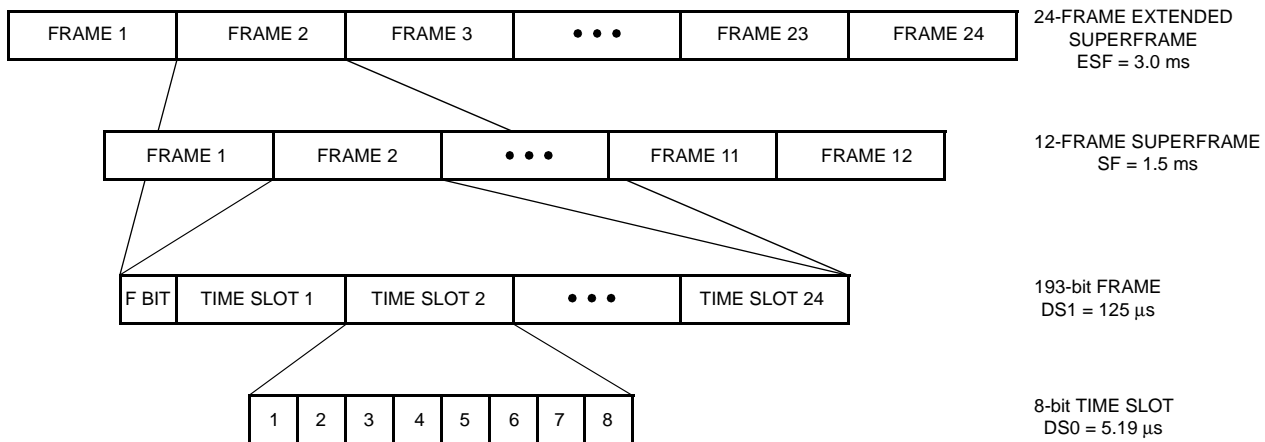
| FRAME 1 | FRAME 2 | FRAME 3 | • • • | FRAME 23 | FRAME 24 |
|---|---|---|---|---|---|

24-FRAME EXTENDED SUPERFRAME
ESF = 3.0 ms

| FRAME 1 | FRAME 2 | • • • | FRAME 11 | FRAME 12 |
|---|---|---|---|---|

12-FRAME SUPERFRAME
SF = 1.5 ms

| F BIT | TIME SLOT 1 | TIME SLOT 2 | • • • | TIME SLOT 24 |
|---|---|---|---|---|

193-bit FRAME
DS1 = 125 $\mu$s

| 1 | 2 | 3 | 4 | 5 | 6 | 7 | 8 |
|---|---|---|---|---|---|---|---|

8-bit TIME SLOT
DS0 = 5.19 $\mu$s